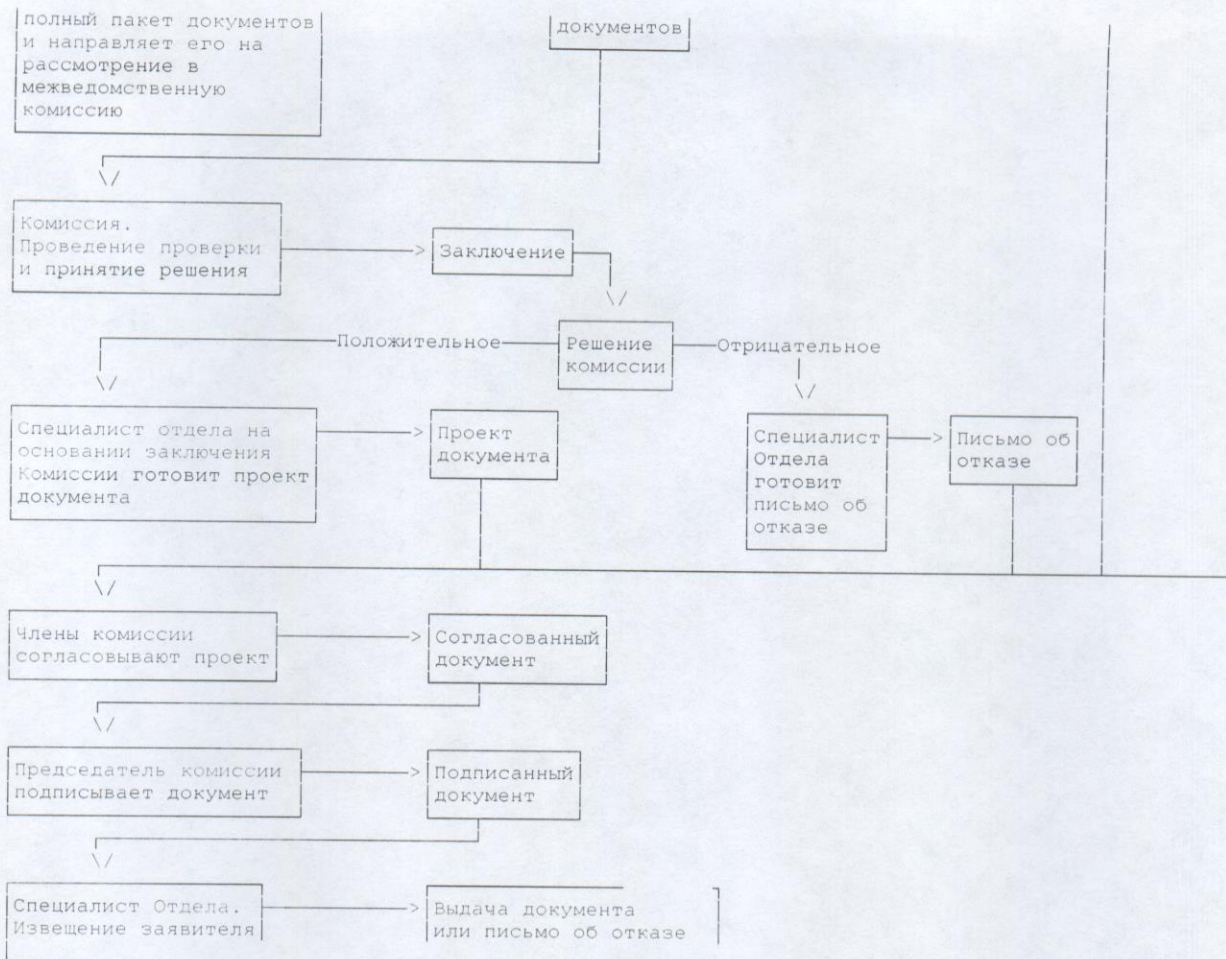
полный пакет документов и направляет его на рассмотрение в межведомственную комиссию

документов

Комиссия. Проведение проверки и принятие решения

Заключение

Положительное

Решение комиссии

Отрицательное

Специалист отдела на основании заключения Комиссии готовит проект документа

Проект документа

Специалист Отдела готовит письмо об отказе

Письмо об отказе

Члены комиссии согласовывают проект

Согласованный документ

Председатель комиссии подписывает документ

Подписанный документ

Специалист Отдела. Извещение заявителя

Выдача документа или письмо об отказе